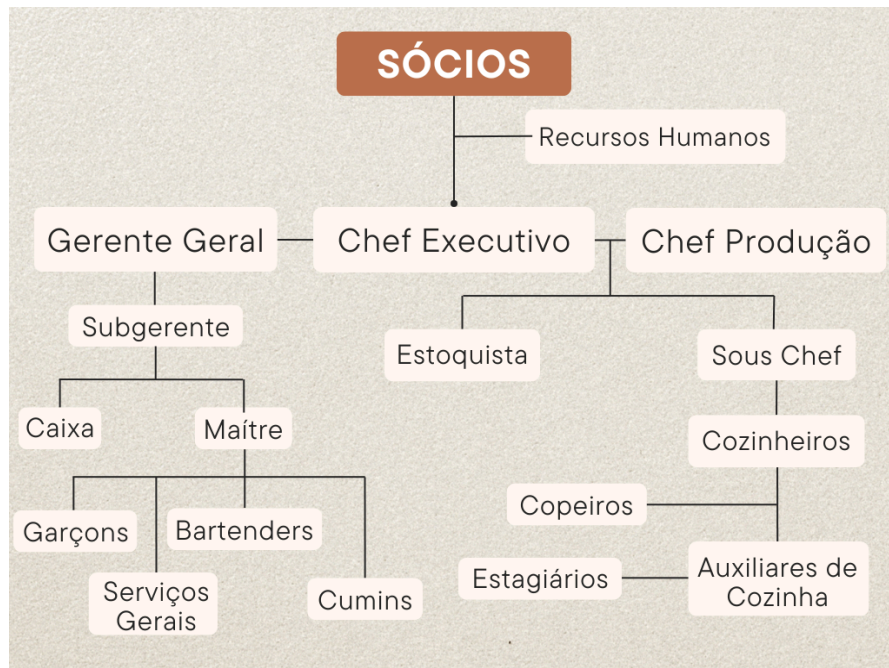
SÓCIOS

Recursos Humanos

Gerente Geral

Chef Executivo

Chef Produção

Subgerente

Estoquista

Sous Chef

Caixa

Maítre

Cozinheiros

Copeiros

Garçons

Bartenders

Serviços Gerais

Cumins

Estagiários

Auxiliares de Cozinha